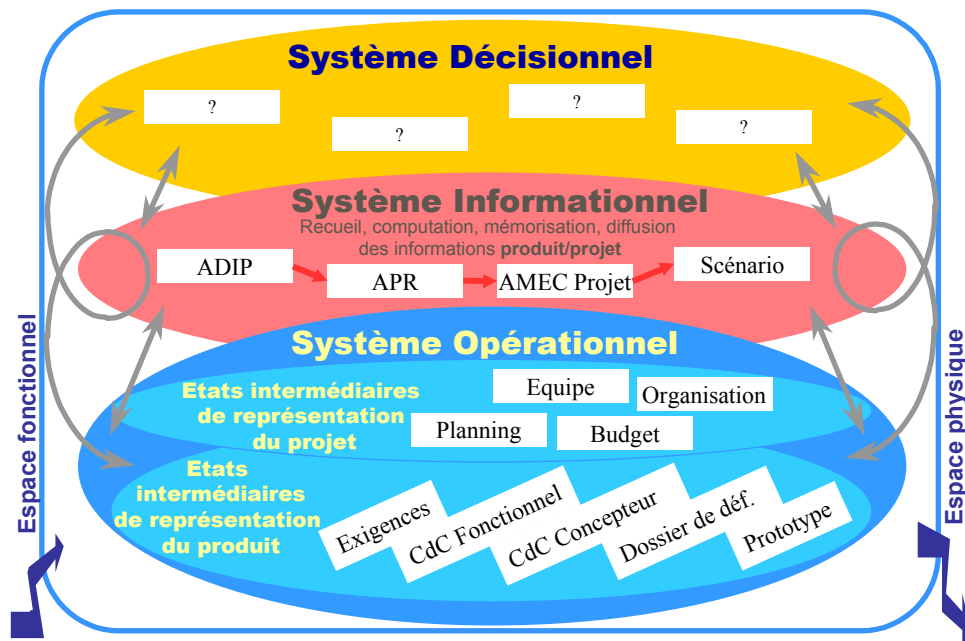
Système Décisionnel

?

?

?

?

Système Informationnel

Recueil, computation, mémorisation, diffusion des informations produit/projet

ADIP

APR

AMEC Projet

Scénario

Système Opérationnel

Etats intermédiaires de représentation du projet

Equipe

Organisation

Planning

Budget

Etats intermédiaires de représentation du produit

Exigences

CdC Fonctionnel

CdC Concepteur

Dossier de déf.

Prototype

Espace fonctionnel

Espace physique